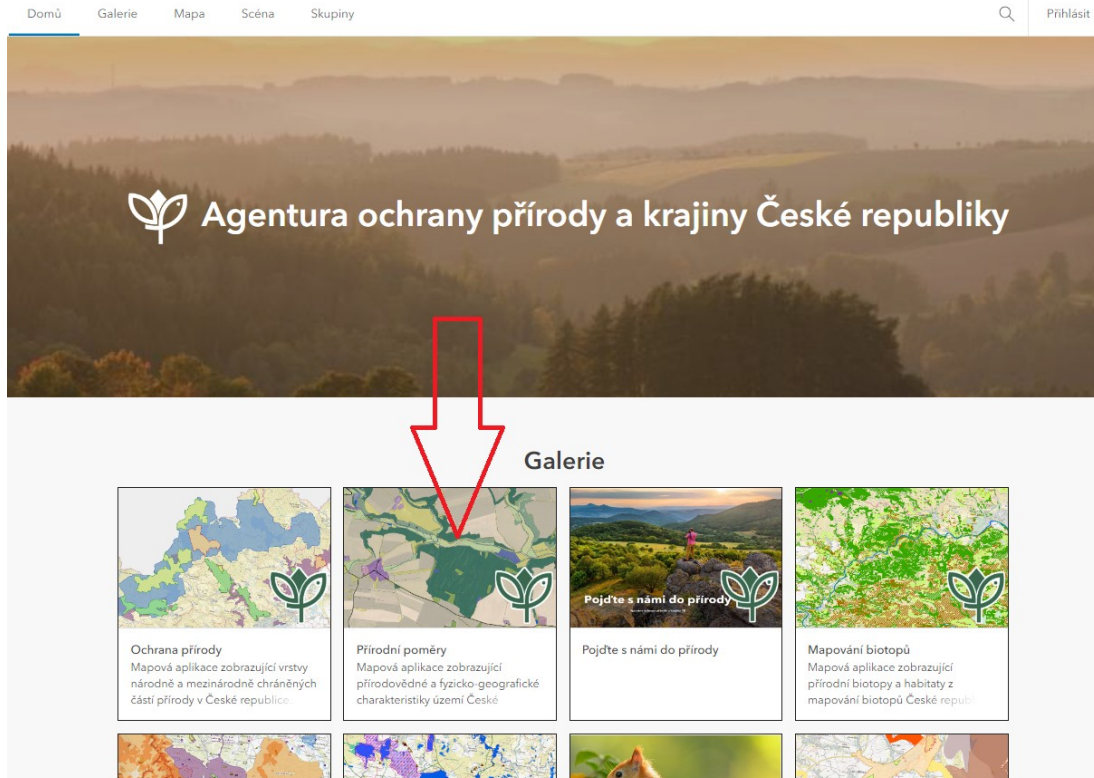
Domů Galerie Mapa Scéna Skupiny

Přihlásit

Agentura ochrany přírody a krajiny České republiky

Galerie

Ochrana přírody
Mapová aplikace zobrazující vrstvy národně a mezinárodně chráněných částí přírody v České republice

Přírodní poměry
Mapová aplikace zobrazující přírodovědné a fyzicko-geografické charakteristiky území České

Pojďte s námi do přírody

Pojďte s námi do přírody

Mapování biotopů
Mapová aplikace zobrazující přírodní biotopy a habitaty z mapování biotopů České repub